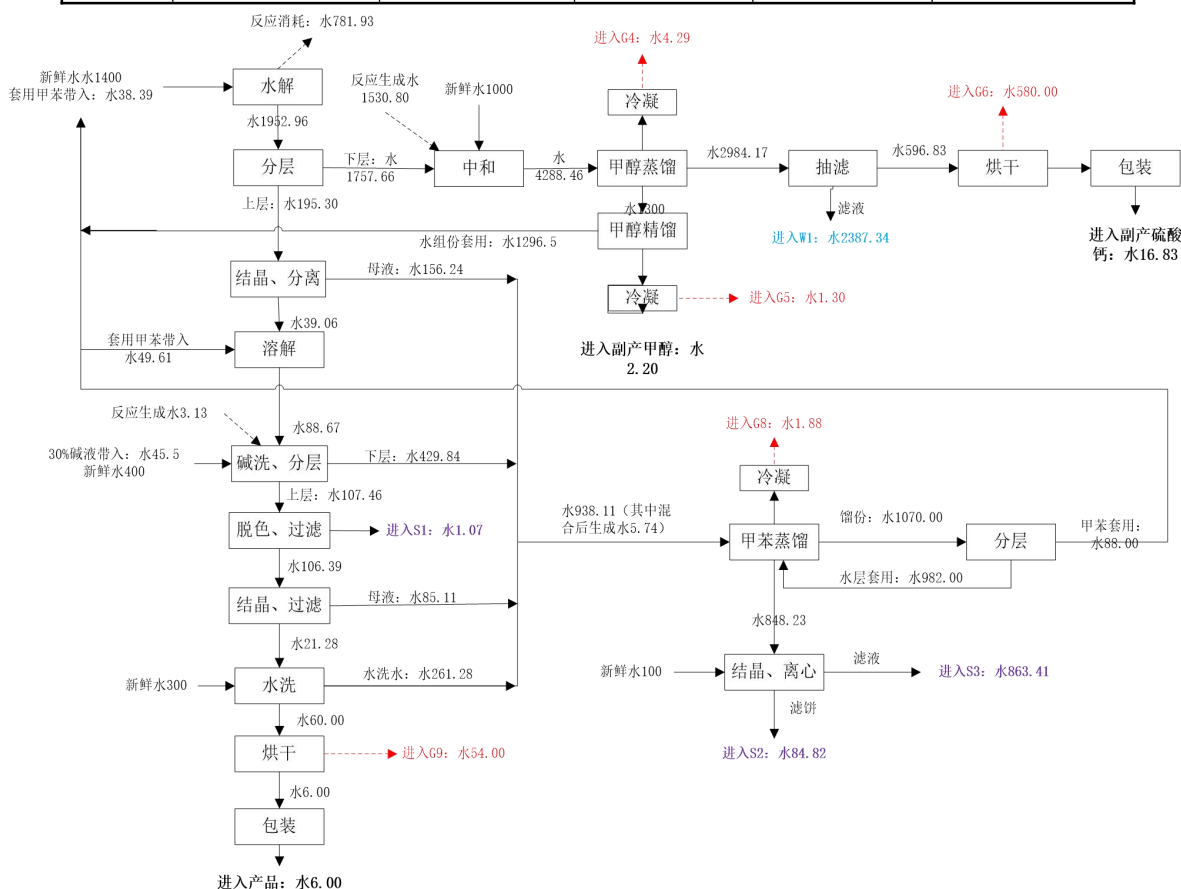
反应消耗：水781.93

新鲜水水1400
套用甲苯带入：水38.39

水解

水1952.96

分层

下层：水
1757.66

反应生成水
1530.80

新鲜水1000

中和

水
4288.46

进入G4：水4.29

冷凝

甲醇蒸馏

水2984.17

抽滤

水596.83

进入G6：水580.00

烘干

包装

进入副产硫酸钙：水16.83

滤液

进入W1：水2387.34

水1300

甲醇精馏

水组份套用：水1296.5

上层：水195.30

结晶、分离

母液：水156.24

冷凝

进入G5：水1.30

进入副产甲醇：水2.20

水39.06

套用甲苯带入
水49.61

溶解

反应生成水3.13

水88.67

30%碱液带入：水45.5
新鲜水400

碱洗、分层

下层：水429.84

上层：水107.46

脱色、过滤

进入S1：水1.07

水106.39

结晶、过滤

母液：水85.11

水21.28

新鲜水300

水洗

水洗水：水261.28

水60.00

烘干

进入G9：水54.00

水6.00

包装

进入产品：水6.00

进入G8：水1.88

冷凝

水938.11（其中混合后生成水5.74）

甲苯蒸馏

馏份：水1070.00

分层

甲苯套用：水88.00

水层套用：水982.00

水848.23

新鲜水100

结晶、离心

滤液

进入S3：水863.41

滤饼

进入S2：水84.82